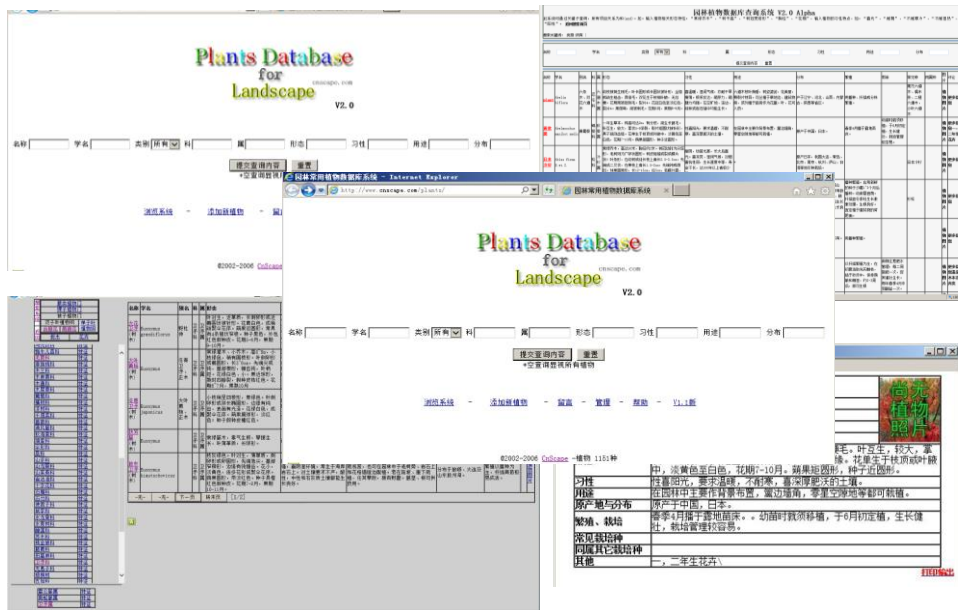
Plants Database
for
Landscape
cnscape.com
V2.0

名称 学名 类别 所有 科 属 形态 习性 用途 分布

提交查询内容 重置

浏览系统 - 添加新植物 - 留

©2002-2006 CnScape

园林植物数据库查询系统 V2.0 Alpha

园林常用植物数据库系统 - Internet Explorer

http://www.cnscape.com/plants/

园林常用植物数据库系统

Plants Database
for
Landscape
cnscape.com
V2.0

名称 学名 类别 所有 科 属 形态 习性 用途 分布

提交查询内容 重置
*空查询是浏览所有植物

浏览系统 - 添加新植物 - 留言 - 管理 - 帮助 - V1.1新

©2002-2006 CnScape -植物 1151种

尚无植物照片

中，淡黄色至白色，花期7-10月。蒴果矩圆形，种子近圆形。

| 习性 | 性喜阳光，要求温暖，不耐寒，喜深厚肥沃的土壤。 |
|---|---|
| 用途 | 在园林中主要作背景布置，篱边墙角，零星空隙地等都可栽植。 |
| 原产地与分布 | 原产于中国、日本。 |
| 繁殖、栽培 | 春季4月播于露地苗床。。幼苗时就须移植，于6月初定植，生长健壮，栽培管理较容易。 |
| 常见栽培种 | |
| 同属其它栽培种 | |
| 其他 | 一，二年生花卉\ |

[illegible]